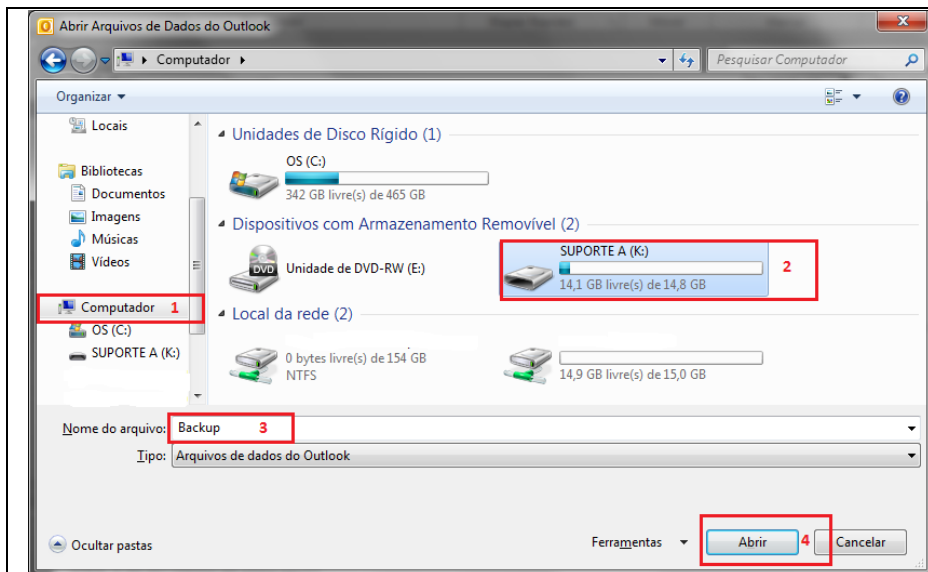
Abrir Arquivos de Dados do Outlook

Computador ▸

Pesquisar Computador

Organizar ▾

Locais

Bibliotecas
Documentos
Imagens
Músicas
Vídeos

Computador 1
OS (C:)
SUPORTE A (K:)

Unidades de Disco Rígido (1)

OS (C:)
342 GB livre(s) de 465 GB

Dispositivos com Armazenamento Removível (2)

Unidade de DVD-RW (E:)

SUPORTE A (K:)
14,1 GB livre(s) de 14,8 GB 2

Local da rede (2)

0 bytes livre(s) de 154 GB
NTFS

14,9 GB livre(s) de 15,0 GB

Nome do arquivo: Backup 3

Tipo: Arquivos de dados do Outlook

Ocultar pastas

Ferramentas ▾

Abrir 4

Cancelar